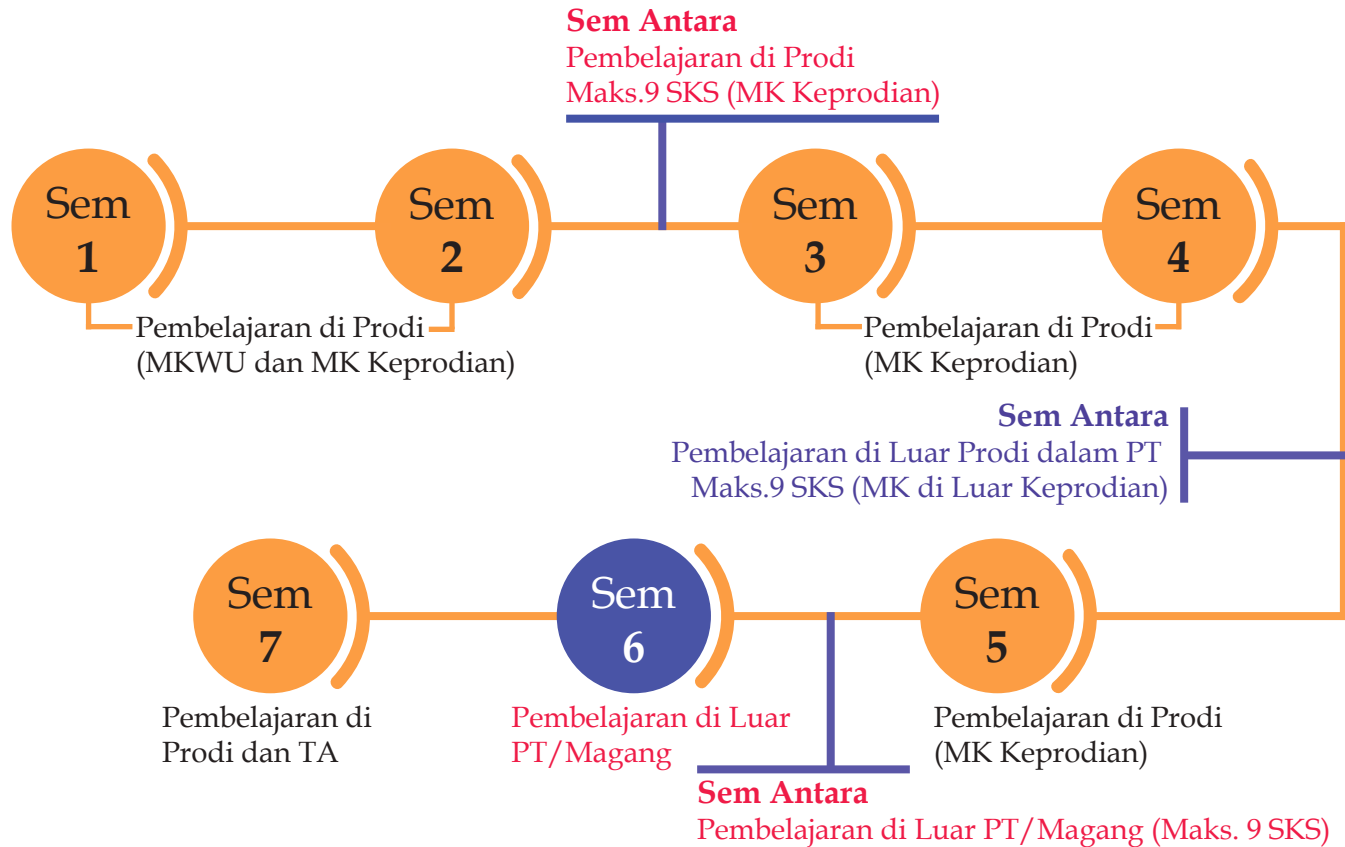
Sem Antara
Pembelajaran di Prodi
Maks.9 SKS (MK Keprodian)

Sem 1

Sem 2

Sem 3

Sem 4

Pembelajaran di Prodi
(MKWU dan MK Keprodian)

Pembelajaran di Prodi
(MK Keprodian)

Sem Antara
Pembelajaran di Luar Prodi dalam PT
Maks.9 SKS (MK di Luar Keprodian)

Sem 7

Sem 6

Sem 5

Pembelajaran di
Prodi dan TA

Pembelajaran di Luar
PT/Magang

Pembelajaran di Prodi
(MK Keprodian)

Sem Antara
Pembelajaran di Luar PT/Magang (Maks. 9 SKS)